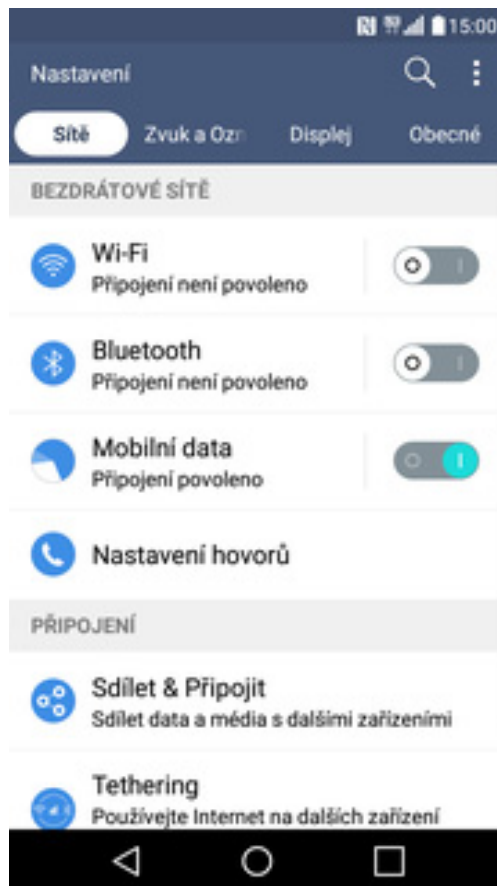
15:00

Nastavení

Sítě Zvuk a Ozn Displej Obecné

BEZDRÁTOVÉ SÍTĚ

Wi-Fi
Připojení není povoleno

Bluetooth
Připojení není povoleno

Mobilní data
Připojení povoleno

Nastavení hovorů

PŘIPOJENÍ

Sdílet & Připojit
Sdílet data a média s dalšími zařízeními

Tethering
Používejte Internet na dalších zařízení